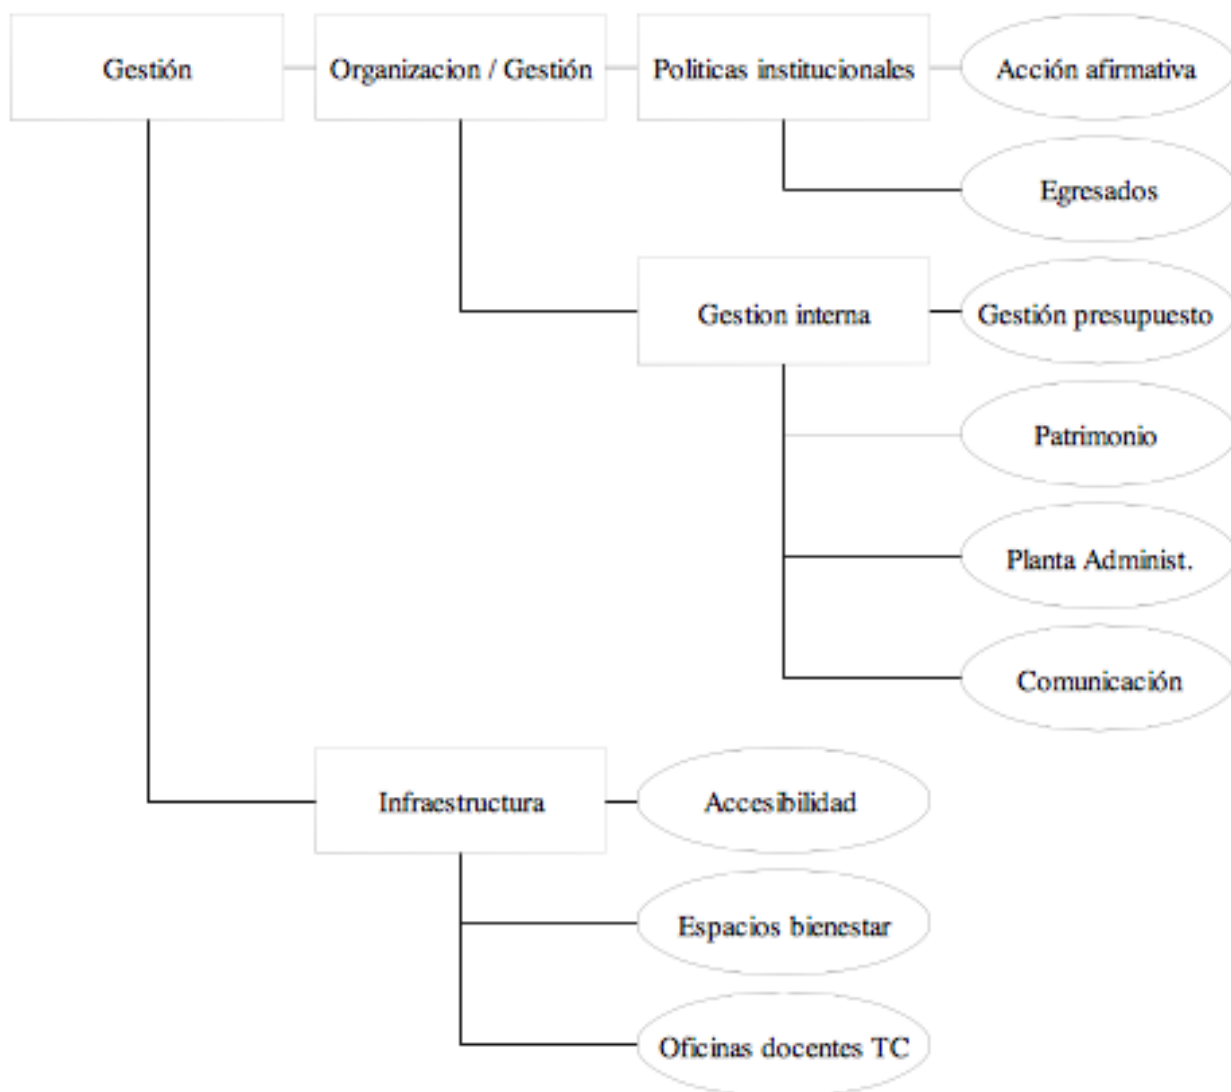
Gestión

Organizacion / Gestión

Politicas institucionales

Acción afirmativa

Egresados

Gestion interna

Gestión presupuesto

Patrimonio

Planta Administ.

Comunicación

Infraestructura

Accesibilidad

Espacios bienestar

Oficinas docentes TC